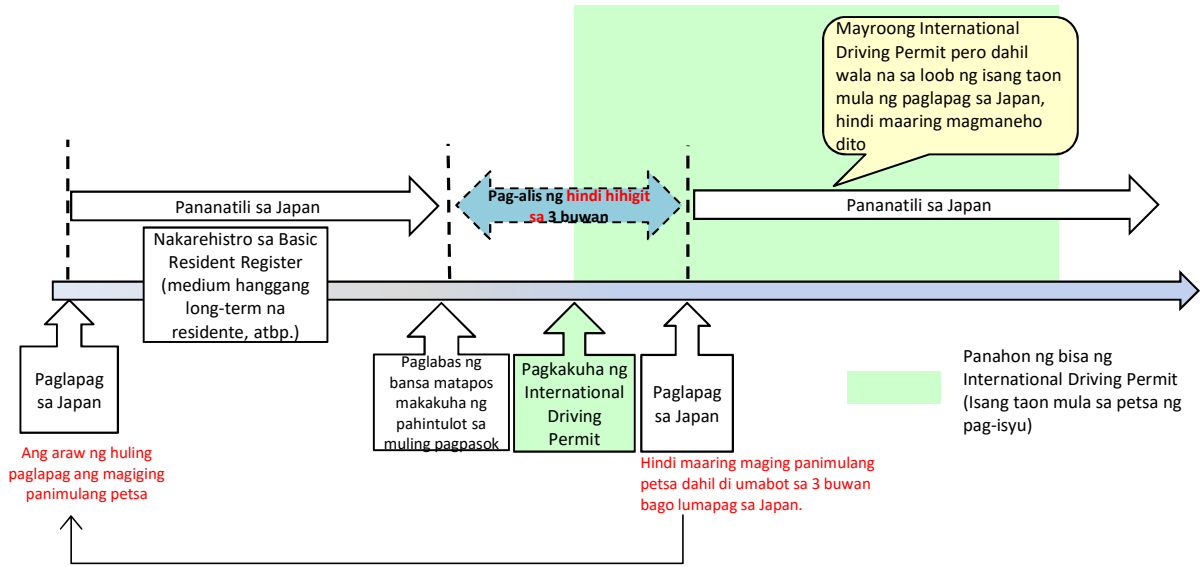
Mayroong International Driving Permit pero dahil wala na sa loob ng isang taon mula ng paglapag sa Japan, hindi maaring magmaneho dito

Pananatili sa Japan

Pag-alis ng hindi hihigit sa 3 buwan

Pananatili sa Japan

Nakarehistro sa Basic Resident Register (medium hanggang long-term na residente, atbp.)

Paglapag sa Japan

Ang araw ng huling paglapag ang magiging panimulang petsa

Paglabas ng bansa matapos makakuha ng pahintulot sa muling pagpasok

Pagkakuha ng International Driving Permit

Paglapag sa Japan

Hindi maaring maging panimulang petsa dahil di umabot sa 3 buwan bago lumapag sa Japan.

Panahon ng bisa ng International Driving Permit (Isang taon mula sa petsa ng pag-isyu)